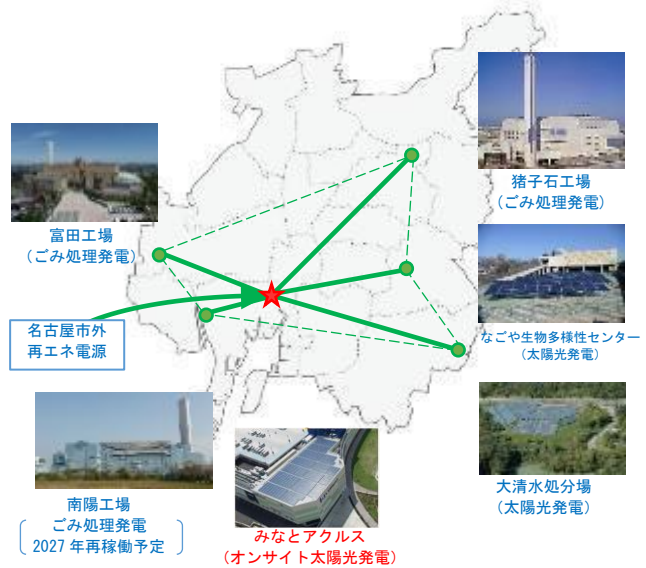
富田工場
（ごみ処理発電）

猪子石工場
（ごみ処理発電）

名古屋市外
再エネ電源

なごや生物多様性センター
（太陽光発電）

南陽工場
ごみ処理発電
2027年再稼働予定

みなとアクルス
（オンサイト太陽光発電）

大清水処分場
（太陽光発電）